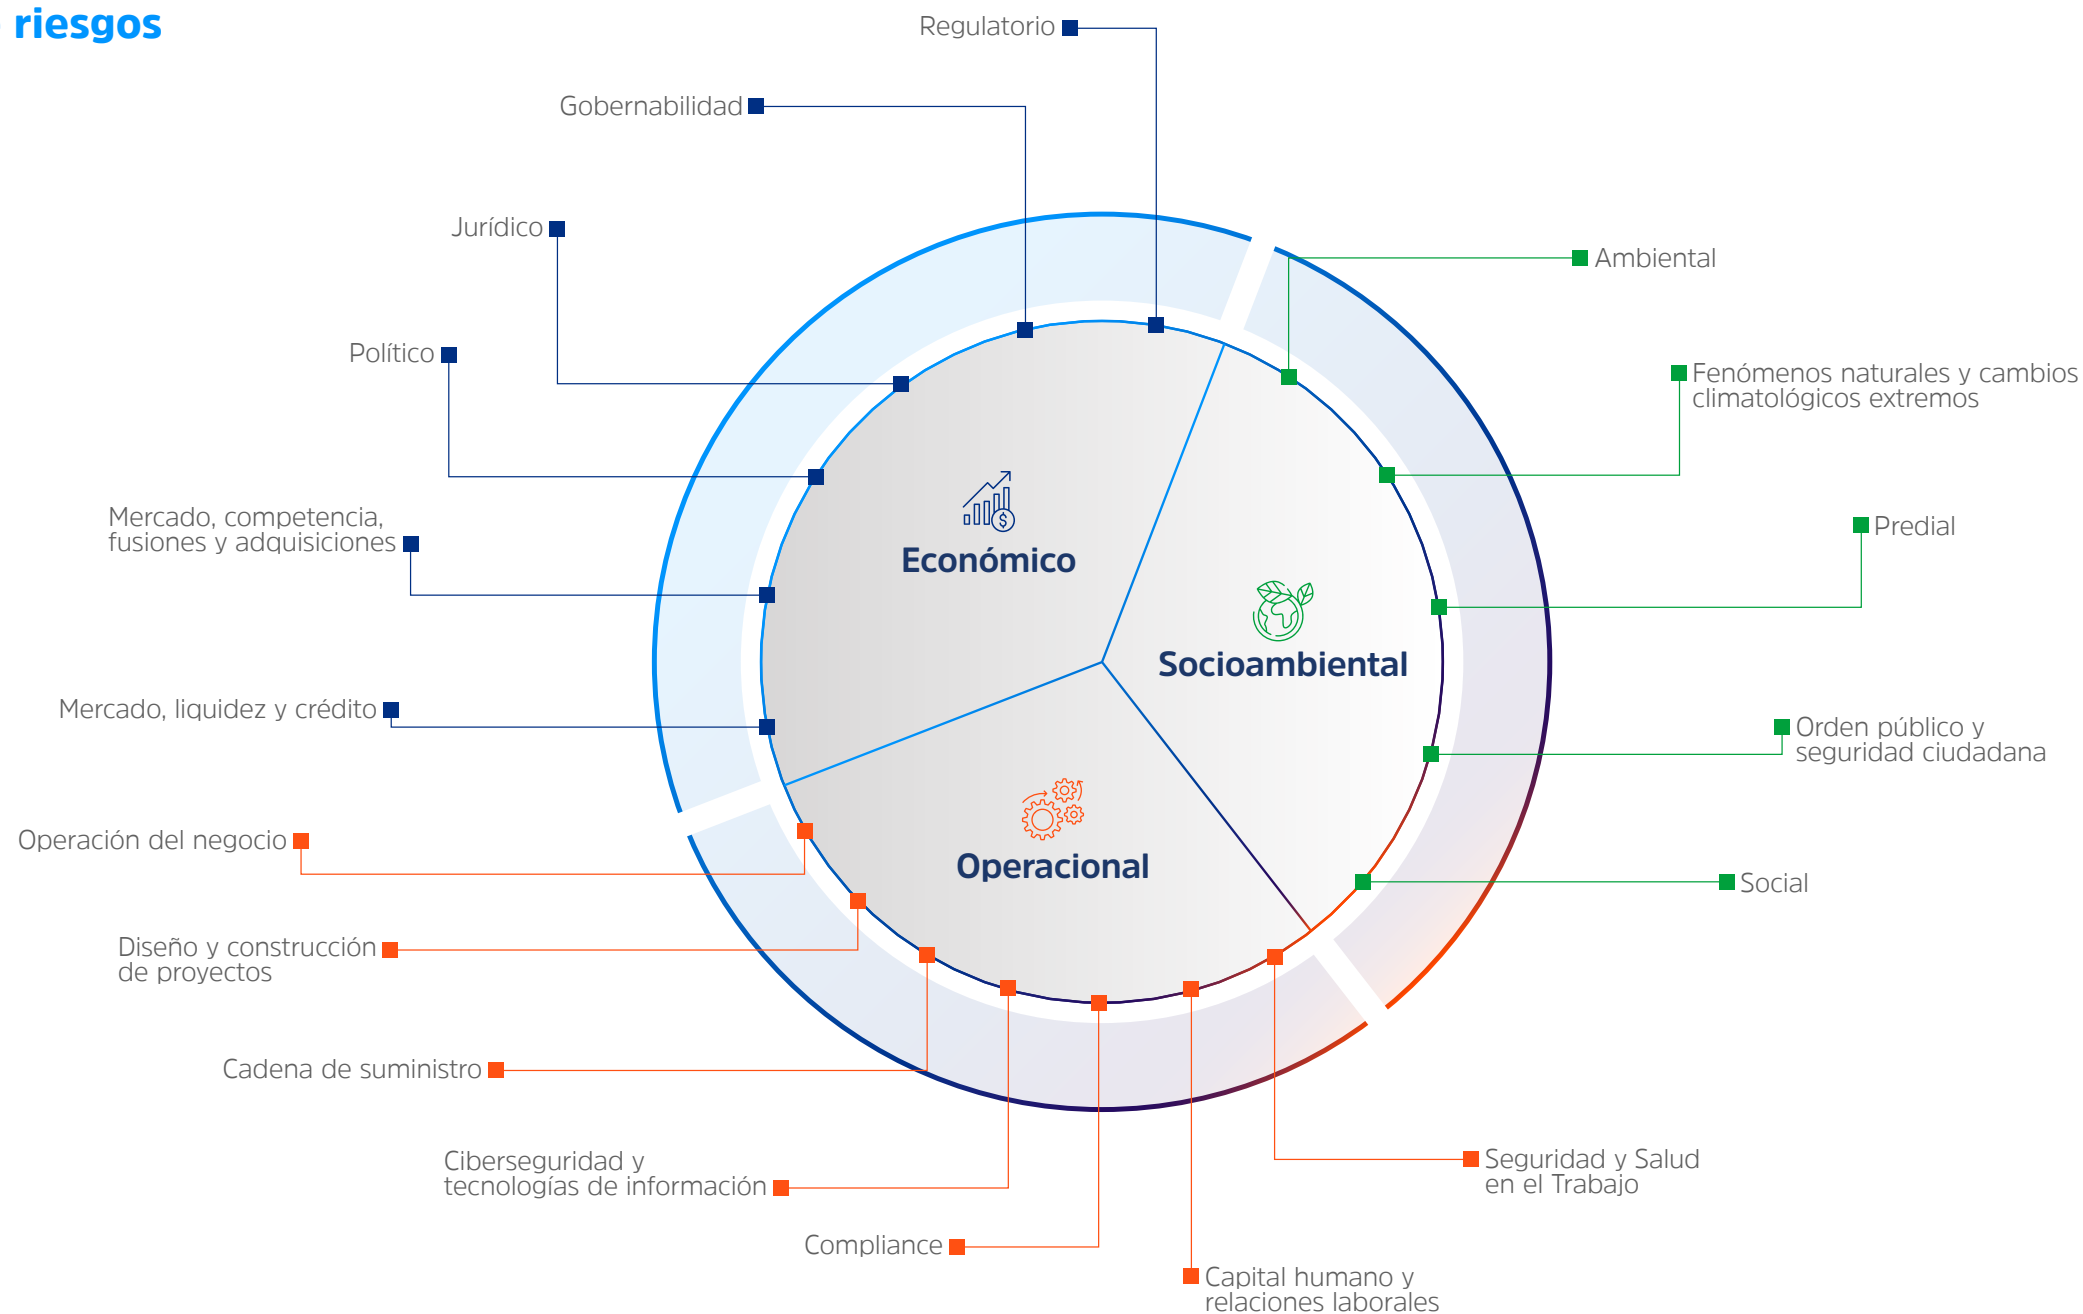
riesgos

Regulatorio

Gobernabilidad

Jurídico

Político

Mercado, competencia, fusiones y adquisiciones

Mercado, liquidez y crédito

Económico

Ambiental

Fenómenos naturales y cambios climatológicos extremos

Predial

Socioambiental

Orden público y seguridad ciudadana

Social

Operación del negocio

Diseño y construcción de proyectos

Operacional

Cadena de suministro

Ciberseguridad y tecnologías de información

Compliance

Capital humano y relaciones laborales

Seguridad y Salud en el Trabajo